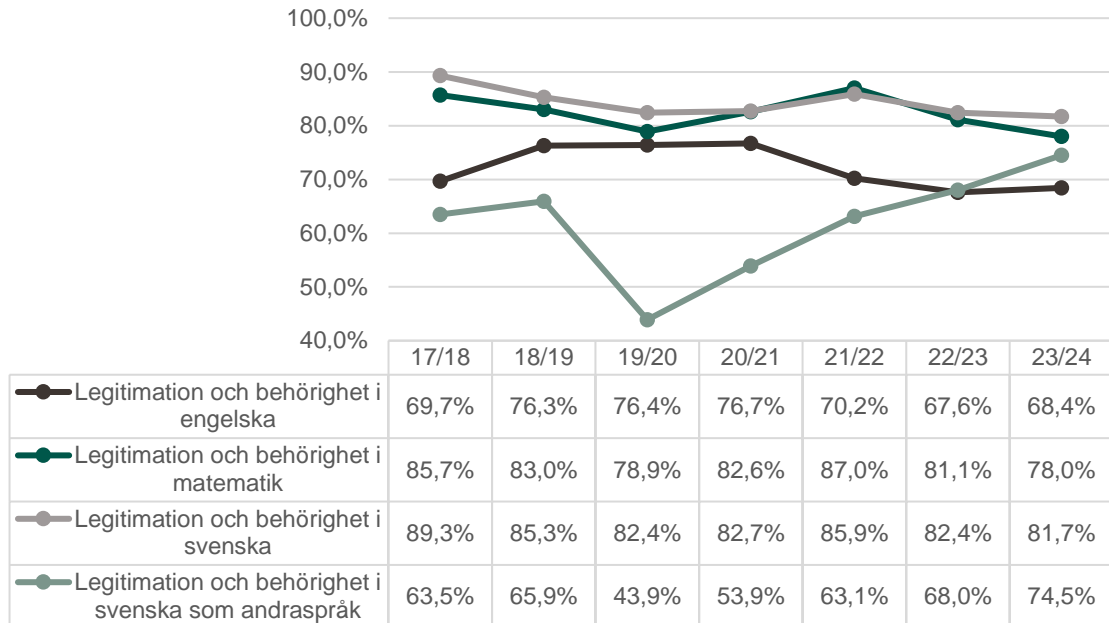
100,0%
90,0%
80,0%
70,0%
60,0%
50,0%
40,0%

| | 17/18 | 18/19 | 19/20 | 20/21 | 21/22 | 22/23 | 23/24 |
|---|---|---|---|---|---|---|---|
| Legitimation och behörighet i engelska | 69,7% | 76,3% | 76,4% | 76,7% | 70,2% | 67,6% | 68,4% |
| Legitimation och behörighet i matematik | 85,7% | 83,0% | 78,9% | 82,6% | 87,0% | 81,1% | 78,0% |
| Legitimation och behörighet i svenska | 89,3% | 85,3% | 82,4% | 82,7% | 85,9% | 82,4% | 81,7% |
| Legitimation och behörighet i svenska som andraspråk | 63,5% | 65,9% | 43,9% | 53,9% | 63,1% | 68,0% | 74,5% |